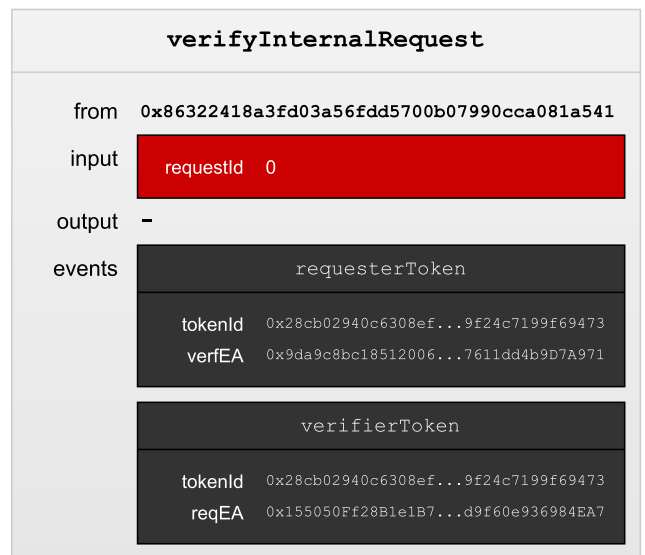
verifyInternalRequest

from 0x86322418a3fd03a56fdd5700b07990cca081a541

input

requestId 0

output -

events

requesterToken

tokenId 0x28cb02940c6308ef...9f24c7199f69473

verfEA 0x9da9c8bc18512006...7611dd4b9D7A971

verifierToken

tokenId 0x28cb02940c6308ef...9f24c7199f69473

reqEA 0x155050Ff28B1e1B7...d9f60e936984EA7